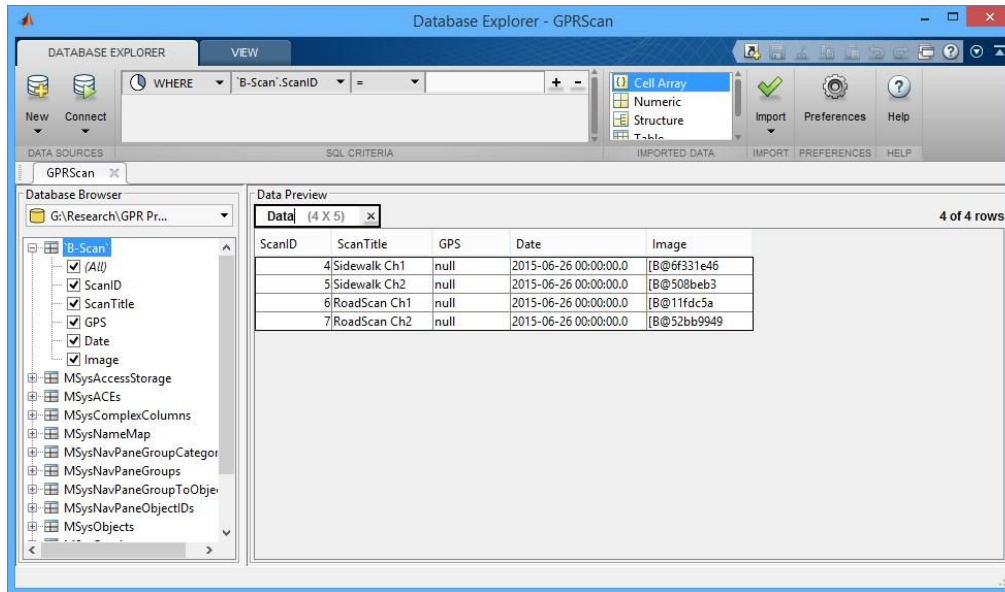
Database Explorer - GPRScan

DATABASE EXPLORER
VIEW

New
Connect
WHERE
`B-Scan`.ScanID
=
+ -
Cell Array
Numeric
Structure
Table
Import
Preferences
Help

DATA SOURCES
SQL CRITERIA
IMPORTED DATA
IMPORT
PREFERENCES
HELP

GPRScan

Database Browser
G:\Research\GPR Pr...

`B-Scan`
(All)
ScanID
ScanTitle
GPS
Date
Image
MSysAccessStorage
MSysACEs
MSysComplexColumns
MSysNameMap
MSysNavPaneGroupCategor
MSysNavPaneGroups
MSysNavPaneGroupToObje
MSysNavPaneObjectIDs
MSysObjects

Data Preview
Data (4 X 5)
4 of 4 rows

| ScanID | ScanTitle | GPS | Date | Image |
|---|---|---|---|---|
| 4 | Sidewalk Ch1 | null | 2015-06-26 00:00:00.0 | [B@6f331e46 |
| 5 | Sidewalk Ch2 | null | 2015-06-26 00:00:00.0 | [B@508beb3 |
| 6 | RoadScan Ch1 | null | 2015-06-26 00:00:00.0 | [B@11fdc5a |
| 7 | RoadScan Ch2 | null | 2015-06-26 00:00:00.0 | [B@52bb9949 |